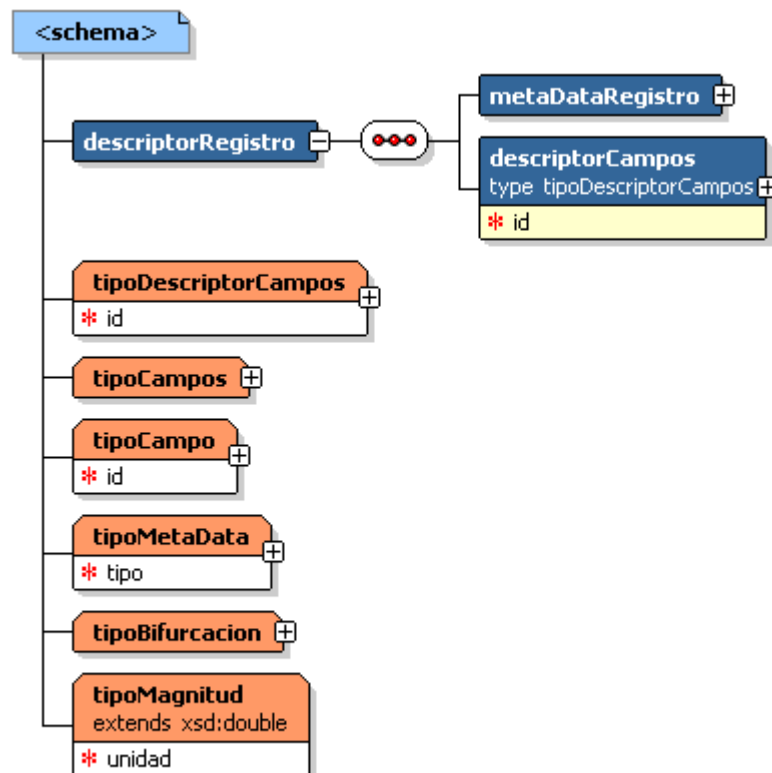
<schema>

descriptorRegistro

metaDataRegistro

descriptorCampos
type tipoDescriptorCampos
* id

tipoDescriptorCampos
* id

tipoCampos

tipoCampo
* id

tipoMetaData
* tipo

tipoBifurcacion

tipoMagnitud
extends xsd:double
* unidad